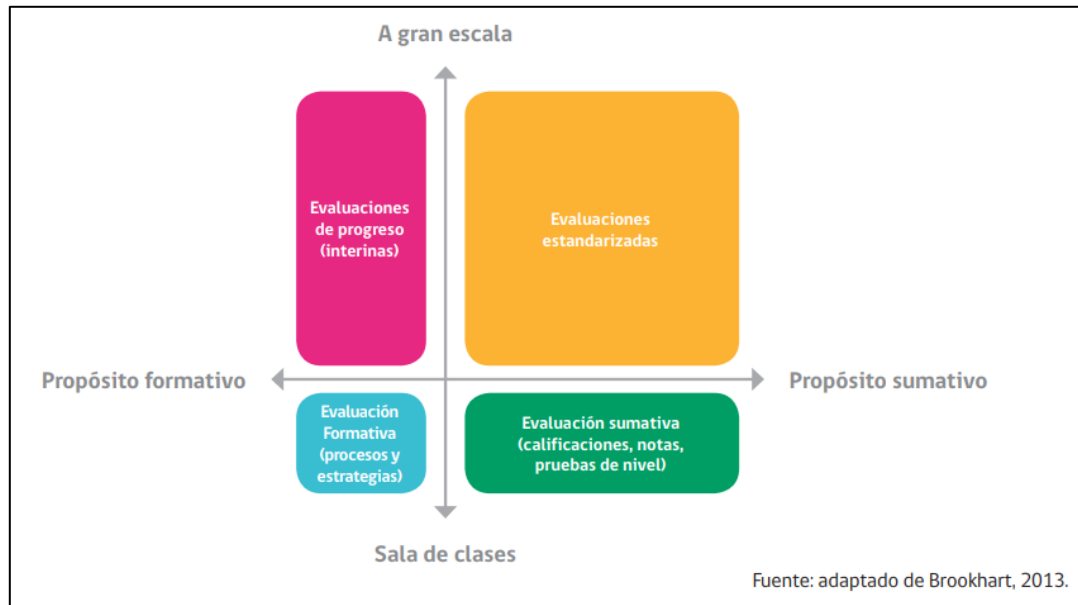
A gran escala

Evaluaciones de progreso (interinas)

Evaluaciones estandarizadas

Propósito formativo

Propósito sumativo

Evaluación Formativa (procesos y estrategias)

Evaluación sumativa (calificaciones, notas, pruebas de nivel)

Sala de clases

Fuente: adaptado de Brookhart, 2013.